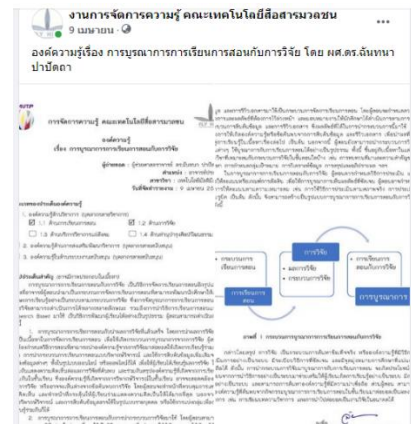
งานการจัดการความรู้ คณะเทคโนโลยีสื่อสารมวลชน
9 เมษายน ·

องค์ความรู้เรื่อง การบูรณาการการเรียนการสอนกับการวิจัย โดย ผศ.ดร.ฉันทนา ปาปัดถา

การจัดการความรู้ คณะเทคโนโลยีสื่อสารมวลชน

องค์ความรู้
เรื่อง การบูรณาการการเรียนการสอนกับการวิจัย

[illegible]

การวิจัย

การบูรณาการ

• การบูรณาการการเรียนการสอน

• ผลการวิจัย
• กระบวนการวิจัย

• การเรียนการสอนกับการวิจัย

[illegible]